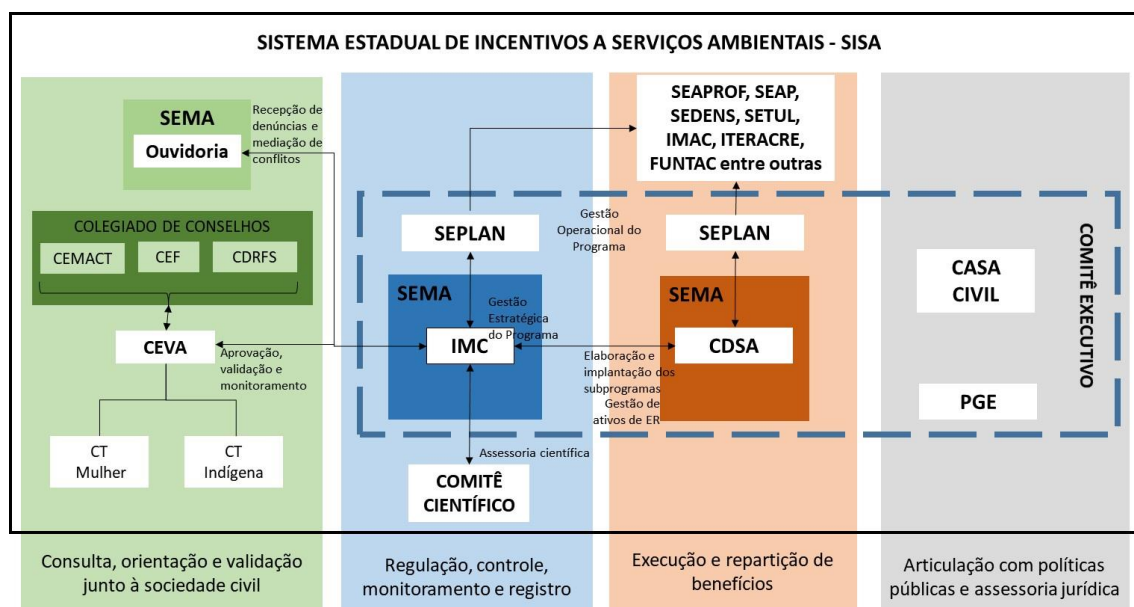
SISTEMA ESTADUAL DE INCENTIVOS A SERVIÇOS AMBIENTAIS - SISA

SEMA
Ouvidoria

Recepção de denúncias e mediação de conflitos

COLEGIADO DE CONSELHOS
CEMACT
CEF
CDRFS

CEVA

Aprovação, validação e monitoramento

CT Mulher
CT Indígena

SEPLAN

Gestão Operacional do Programa

SEMA
Gestão Estratégica do Programa
IMC

Assessoria científica

COMITÊ CIENTÍFICO

SEAPROF, SEAP, SEDENS, SETUL, IMAC, ITERACRE, FUNTAC entre outras

SEPLAN

SEMA
CDSA

Elaboração e implantação dos subprogramas
Gestão de ativos de ER

CASA CIVIL

PGE

COMITÊ EXECUTIVO

Consulta, orientação e validação junto à sociedade civil

Regulação, controle, monitoramento e registro

Execução e repartição de benefícios

Articulação com políticas públicas e assessoria jurídica